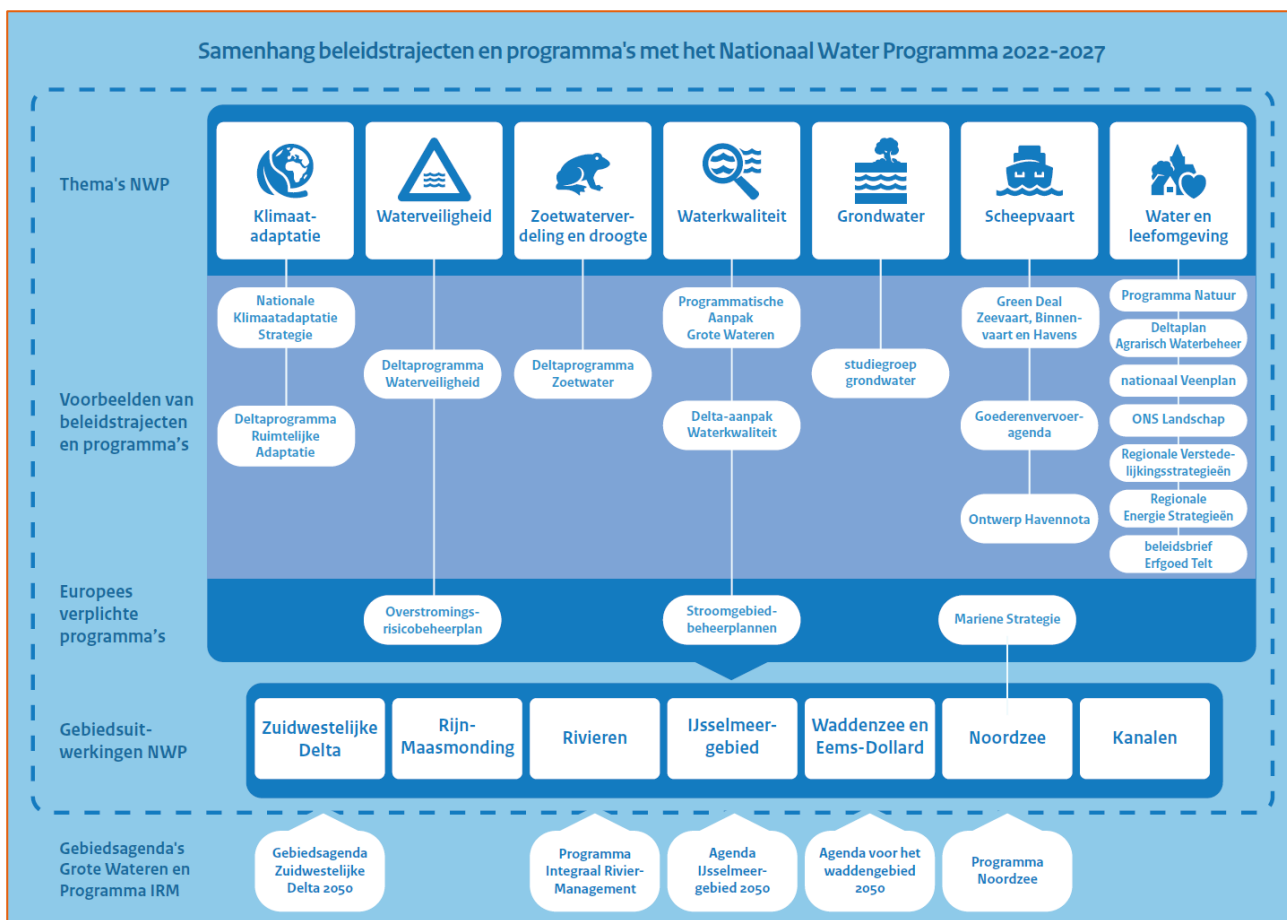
Samenhang beleidstrajecten en programma's met het Nationaal Water Programma 2022-2027

Thema's NWP

Klimaatadaptatie

Waterveiligheid

Zoetwaterverdeling en droogte

Waterkwaliteit

Grondwater

Scheepvaart

Water en leefomgeving

Voorbeelden van beleidstrajecten en programma's

Nationale Klimaatadaptatie Strategie

Deltaprogramma Ruimtelijke Adaptatie

Deltaprogramma Waterveiligheid

Deltaprogramma Zoetwater

Programmatische Aanpak Grote Wateren

Delta-aanpak Waterkwaliteit

studiegroep grondwater

Green Deal Zeevaart, Binnenvaart en Havens

Goederenvervoeragenda

Ontwerp Havennota

Programma Natuur

Deltaplan Agrarisch Waterbeheer

nationaal Veenplan

ONS Landschap

Regionale Verstedelijkingsstrategieën

Regionale Energie Strategieën

beleidsbrief Erfgoed Telt

Europees verplichte programma's

Overstromingsrisicobeheerplan

Stroomgebiedbeheerplannen

Mariene Strategie

Gebiedsuitwerkingen NWP

Zuidwestelijke Delta

Rijn-Maasmonding

Rivieren

IJsselmeergebied

Waddenzee en Eems-Dollard

Noordzee

Kanalen

Gebiedsagenda's Grote Wateren en Programma IRM

Gebiedsagenda Zuidwestelijke Delta 2050

Programma Integraal Rivier-Management

Agenda IJsselmeergebied 2050

Agenda voor het waddengebied 2050

Programma Noordzee